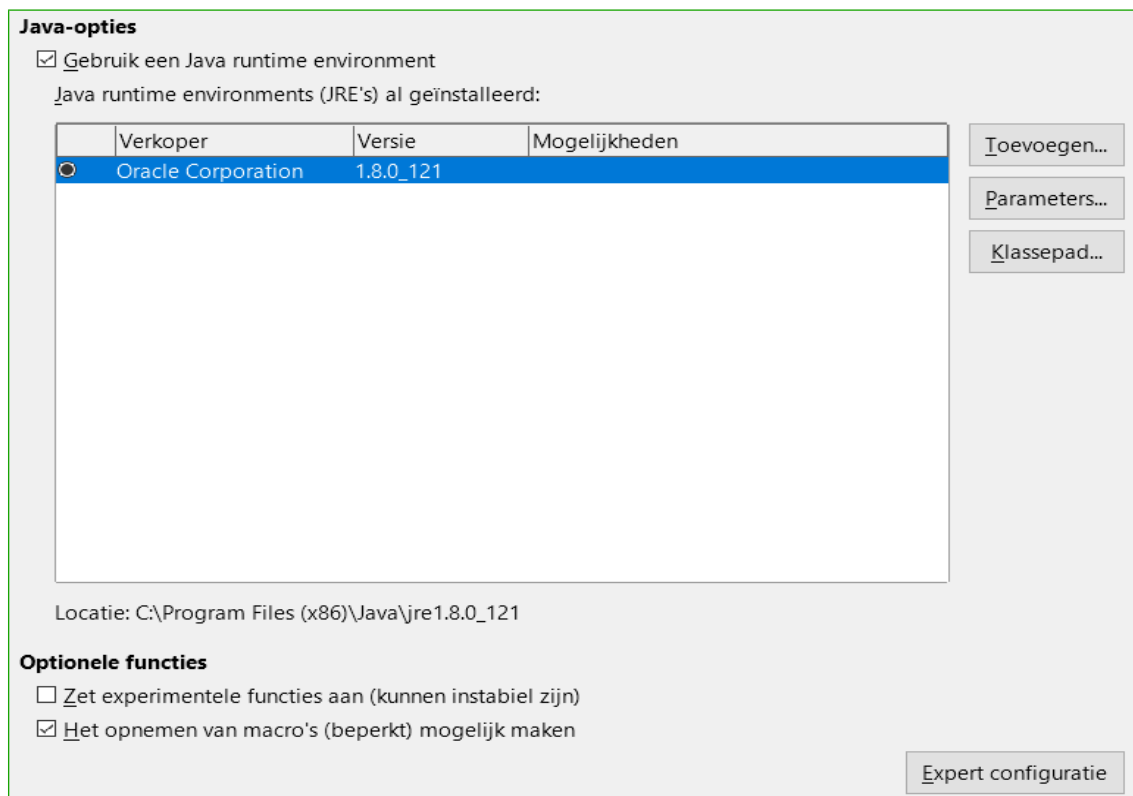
Java-opties

☑ Gebruik een Java runtime environment

Java runtime environments (JRE's) al geïnstalleerd:

| | Verkoper | Versie | Mogelijkheden |
|---|---|---|---|
| ● | Oracle Corporation | 1.8.0_121 | |

Toevoegen...

Parameters...

Klassepad...

Locatie: C:\Program Files (x86)\Java\jre1.8.0_121

Optionele functies

☐ Zet experimentele functies aan (kunnen instabiel zijn)

☑ Het opnemen van macro's (beperkt) mogelijk maken

Expert configuratie